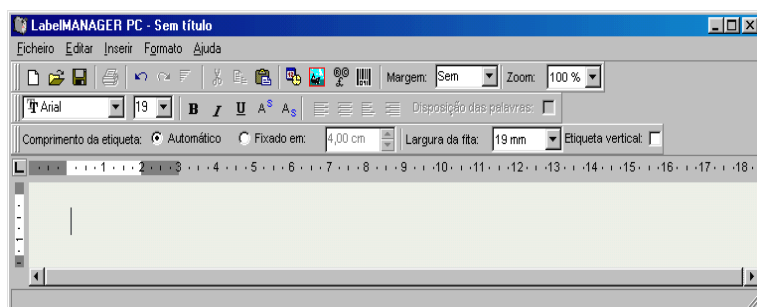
LabelMANAGER PC - Sem título

Ficheiro Editar Inserir Formato Ajuda

Margem: Sem Zoom: 100 %

Arial 19 B I U A$^{S}$ A$_{S}$ Disposição das palavras:

Comprimento da etiqueta: Automático Fixado em: 4,00 cm Largura da fita: 19 mm Etiqueta vertical:

L 1 2 3 4 5 6 7 8 9 10 11 12 13 14 15 16 17 18